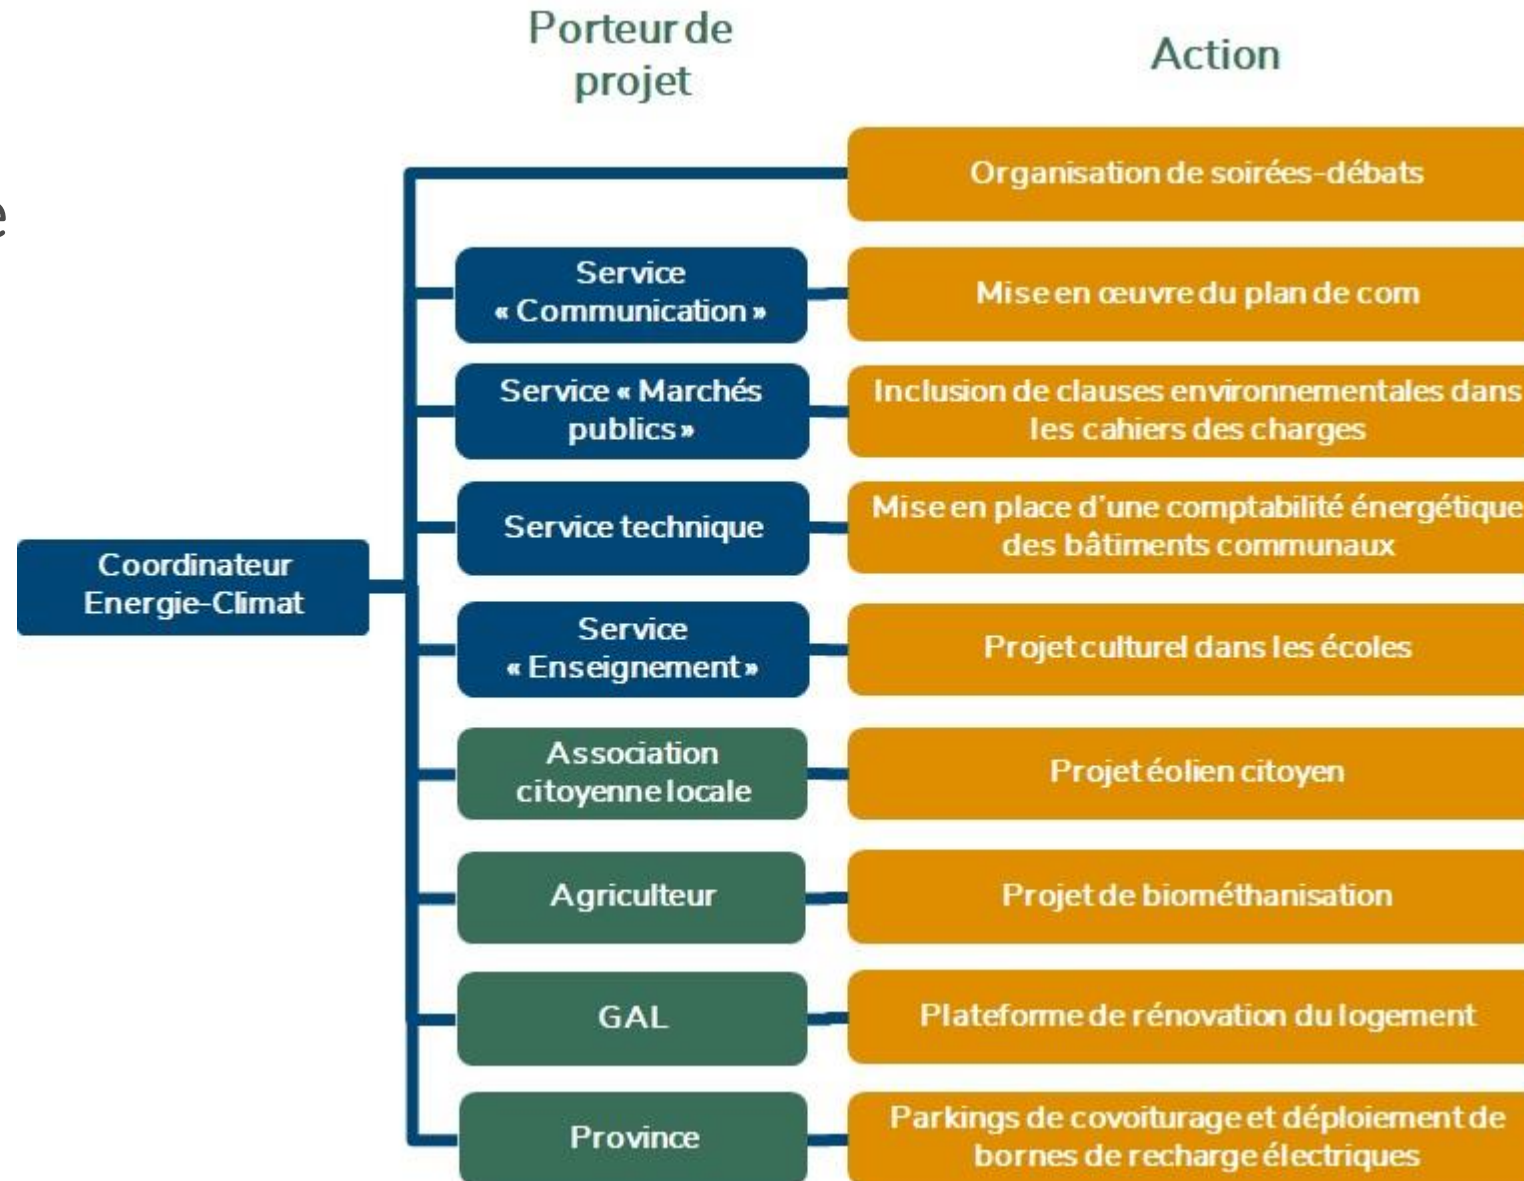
Porteur de projet

Action

Coordinateur Energie-Climat

Organisation de soirées-débats

Service « Communication »

Mise en œuvre du plan de com

Service « Marchés publics »

Inclusion de clauses environnementales dans les cahiers des charges

Service technique

Mise en place d'une comptabilité énergétique des bâtiments communaux

Service « Enseignement »

Projet culturel dans les écoles

Association citoyenne locale

Projet éolien citoyen

Agriculteur

Projet de biométhanisation

GAL

Plateforme de rénovation du logement

Province

Parkings de covoiturage et déploiement de bornes de recharge électriques